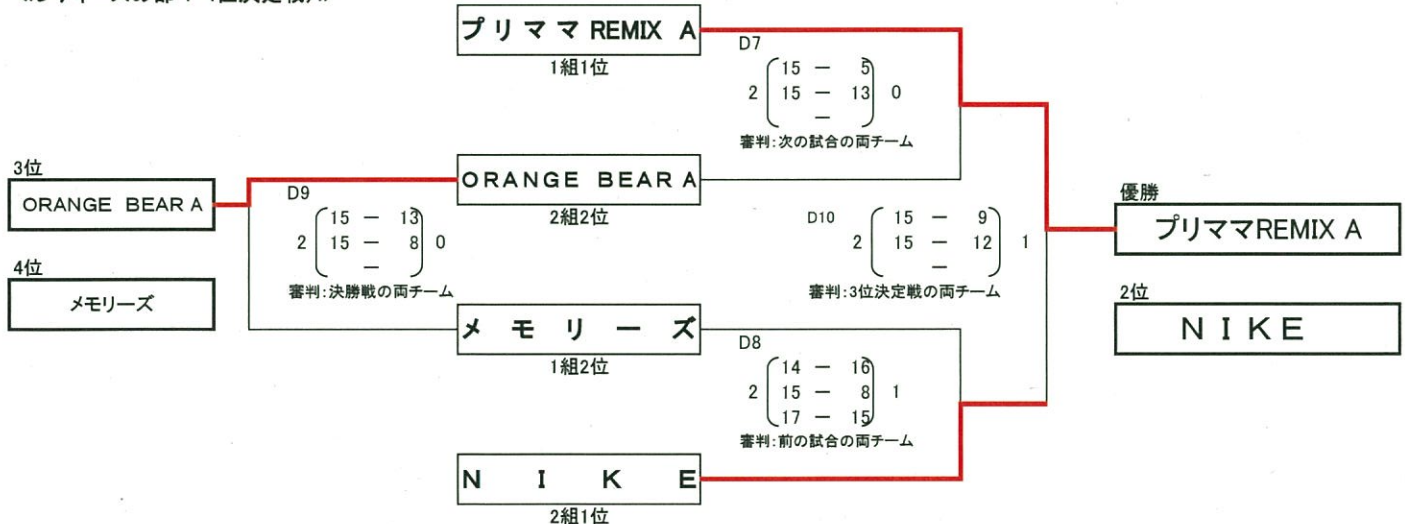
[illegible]

プリママ REMIX A
1組1位

D7
2 (15 — 5 / 15 — 13 / —) 0
審判:次の試合の両チーム

3位
ORANGE BEAR A

4位
メモリーズ

ORANGE BEAR A
2組2位

D9
2 (15 — 13 / 15 — 8 / —) 0
審判:決勝戦の両チーム

D10
2 (15 — 9 / 15 — 12 / —) 1
審判:3位決定戦の両チーム

優勝
プリママREMIX A

2位
NIKE

メ モ リ ー ズ
1組2位

D8
2 (14 — 16 / 15 — 8 / 17 — 15) 1
審判:前の試合の両チーム

N I K E
2組1位